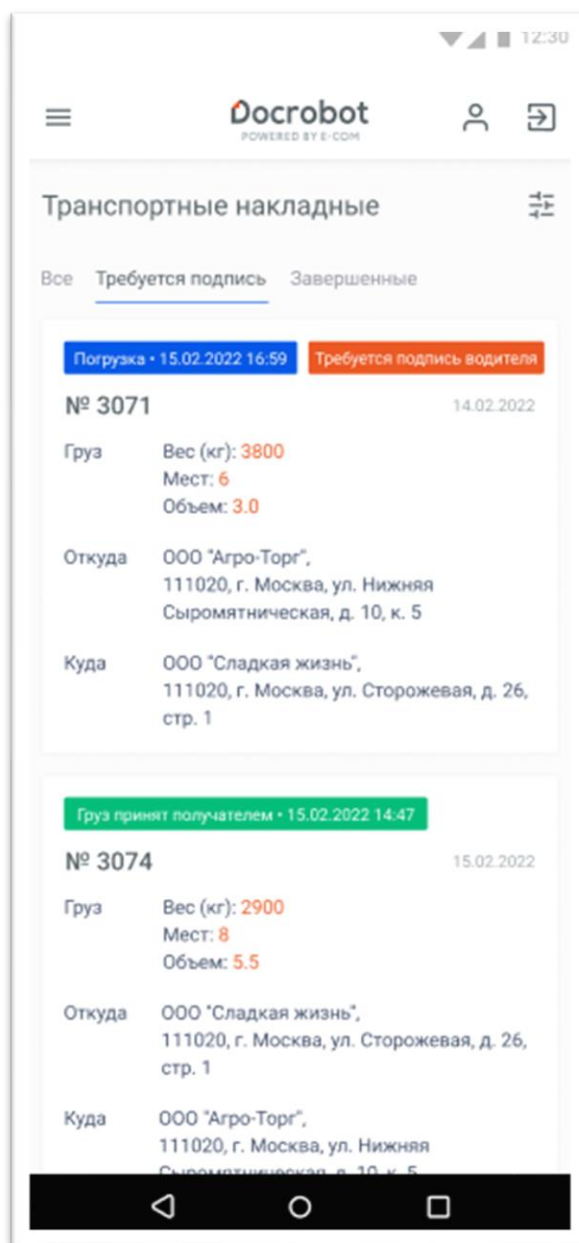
12:30

Docrobot
POWERED BY E-COM

Транспортные накладные

Все Требуется подпись Завершенные

Погрузка • 15.02.2022 16:59 Требуется подпись водителя

№ 3071 14.02.2022

Груз Вес (кг): 3800
Мест: 6
Объем: 3.0

Откуда ООО "Агро-Торг",
111020, г. Москва, ул. Нижняя Сыромятническая, д. 10, к. 5

Куда ООО "Сладкая жизнь",
111020, г. Москва, ул. Сторожевая, д. 26, стр. 1

Груз принят получателем • 15.02.2022 14:47

№ 3074 15.02.2022

Груз Вес (кг): 2900
Мест: 8
Объем: 5.5

Откуда ООО "Сладкая жизнь",
111020, г. Москва, ул. Сторожевая, д. 26, стр. 1

Куда ООО "Агро-Торг",
111020, г. Москва, ул. Нижняя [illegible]